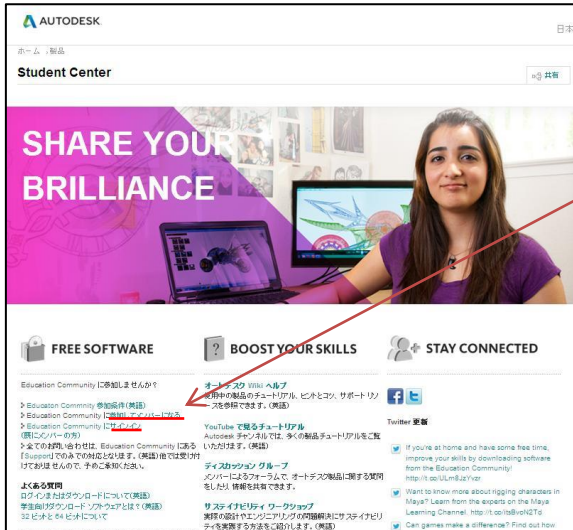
AUTODESK

日本

ホーム › 製品

Student Center

共有

SHARE YOUR BRILLIANCE

FREE SOFTWARE

Education Community に参加しませんか?

Education Community 参加条件 (英語)
Education Community に参加してメンバーになる
Education Community にサインイン (既にメンバーの方)
全てのお問い合わせは、Education Community にある「Support」でのみで対応となります。(英語)他では受け付けておりませんので、予めご了承ください。

よくある質問
ログインまたはダウンロードについて(英語)
学生向けダウンロード ソフトウェアとは?(英語)
32 ビットと 64 ビットについて

BOOST YOUR SKILLS

オートデスク Wiki ヘルプ
使用中の製品のチュートリアル、ヒントとコツ、サポート リソースを参照できます。(英語)

YouTube で見るチュートリアル
Autodesk チャンネルでは、多くの製品チュートリアルをご覧いただけます。(英語)

ディスカッション グループ
メンバーによるフォーラムで、オートデスク製品に関する質問をしたり、情報を共有できます。

サステイナビリティ ワークショップ
実際の設計やエンジニアリングの問題解決にサステイナビリティを実践する方法をご紹介します。(英語)

STAY CONNECTED

Twitter 更新

If you're at home and have some free time, improve your skills by downloading software from the Education Community! http://t.co/ULm8JzYvzr

Want to know more about rigging characters in Maya? Learn from the experts on the Maya Learning Channel. http://t.co/itsBvoN2Td

Can games make a difference? Find out how